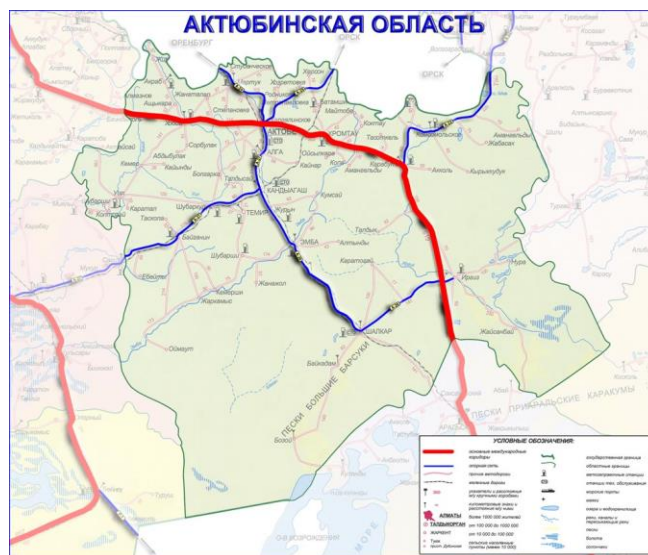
АКТЮБИНСКАЯ ОБЛАСТЬ

ОРЕНБУРГ
ОРСК
ОРСК
АКТОБЕ
ХРОМТАУ
КАНДЫАГАШ
ТЕМИР
ЭМБА
ШАЛКАР
АЛГА
Мугалжар
Жанатилек
Ащысай
Степановка
Каргалы
Бадамша
Хромтау
Тассай
Шубаркудук
Байганин
Карабутак
Иргиз
Жаксыбай
Каратогай
Кос-Истек
Уил
Каратал
Шубарши
Жанакол
Сарбулак
Адайбулак
Кожасай
Байтемир
Кумсай
Шубарши
Акколь
Жабасак
Караколь
Кайнар
Алтынды
Тамды
Косжар
Аманкельды
Кызылжулдыз
Мугалжар
Оймаут
Байдалы
Сарыкол
ПЕСКИ БОЛЬШИЕ БАРСУКИ
ПЕСКИ ПРИАРАЛЬСКИЕ КАРАКУМЫ
МОРЕ
ВОЗРОЖДЕНИЯ

УСЛОВНЫЕ ОБОЗНАЧЕНИЯ:
основные международные коридоры
опорная сеть
прочие автодороги
железные дороги
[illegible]
АЛМАТЫ
ТАЛДЫКОРГАН
ЖАРКЕНТ
государственная граница
областные границы
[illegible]
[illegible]
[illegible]
озера
реки
пески
болота
солончаки